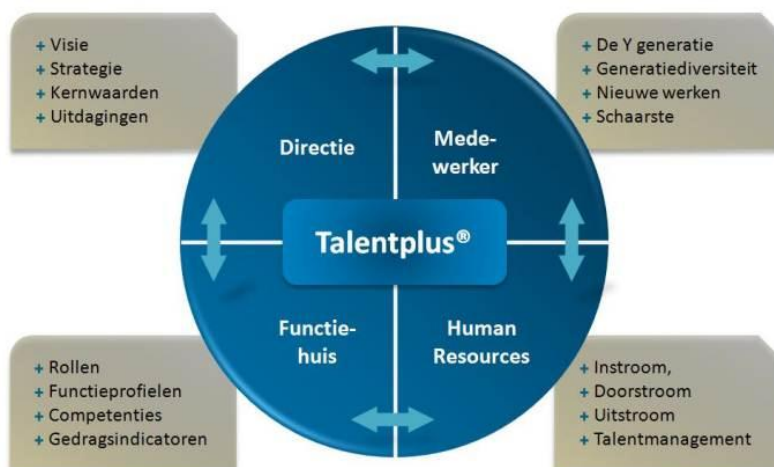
+ Visie
+ Strategie
+ Kernwaarden
+ Uitdagingen

+ De Y generatie
+ Generatiediversiteit
+ Nieuwe werken
+ Schaarste

Directie

Medewerker

Talentplus®

Functiehuis

Human Resources

+ Rollen
+ Functieprofielen
+ Competenties
+ Gedragsindicatoren

+ Instroom,
+ Doorstroom
+ Uitstroom
+ Talentmanagement